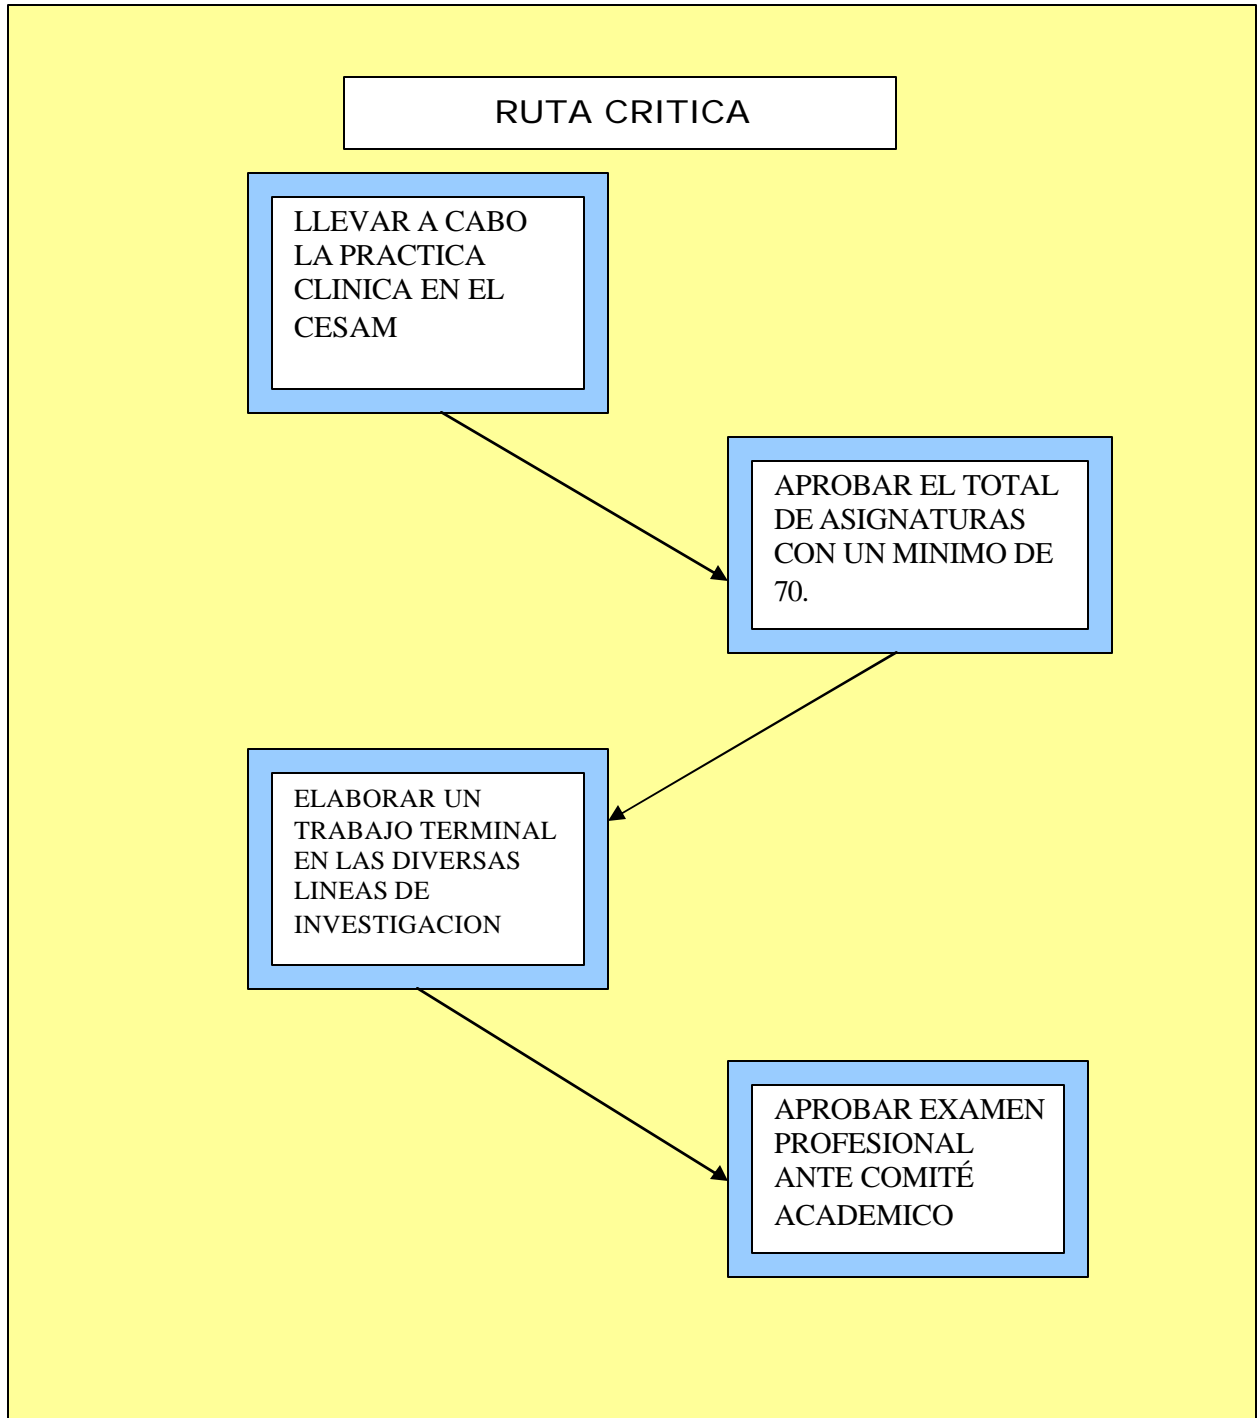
RUTA CRITICA

LLEVAR A CABO LA PRACTICA CLINICA EN EL CESAM

APROBAR EL TOTAL DE ASIGNATURAS CON UN MINIMO DE 70.

ELABORAR UN TRABAJO TERMINAL EN LAS DIVERSAS LINEAS DE INVESTIGACION

APROBAR EXAMEN PROFESIONAL ANTE COMITÉ ACADEMICO